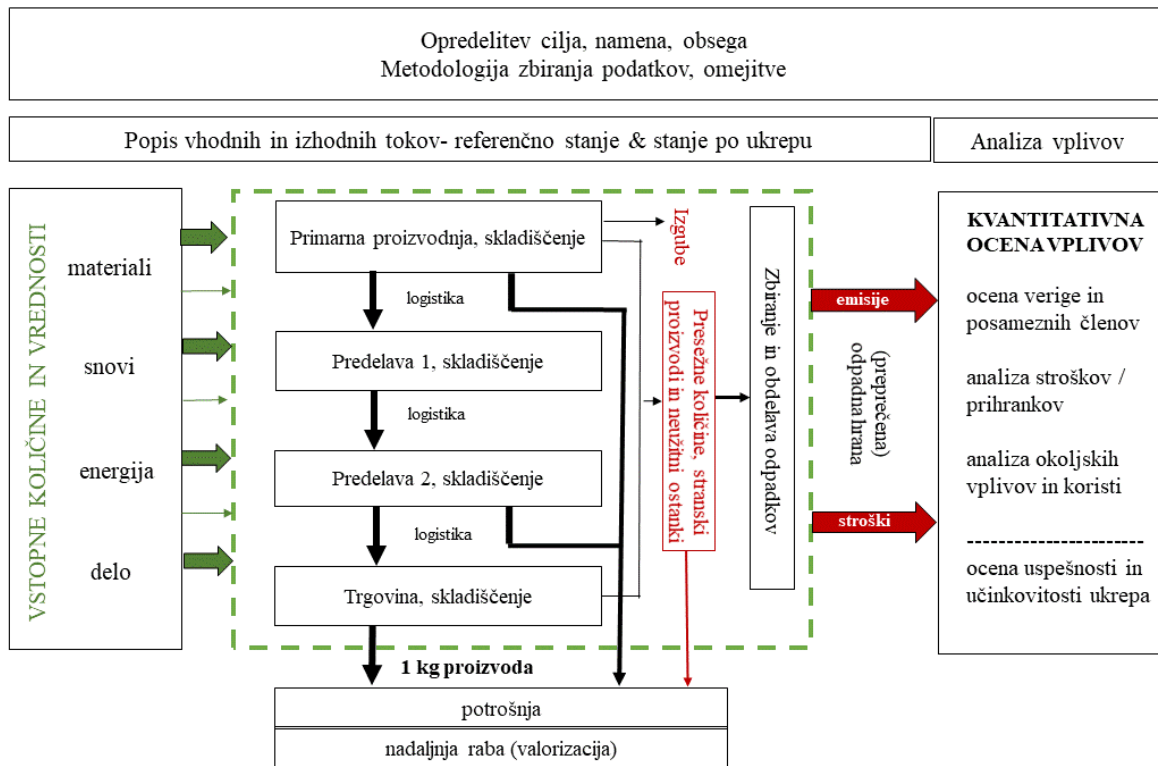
Opredelitev cilja, namena, obsega
Metodologija zbiranja podatkov, omejitve

Popis vhodnih in izhodnih tokov- referenčno stanje & stanje po ukrepu

Analiza vplivov

VSTOPNE KOLIČINE IN VREDNOSTI

materiali

snovi

energija

delo

Primarna proizvodnja, skladiščenje

logistika

Predelava 1, skladiščenje

logistika

Predelava 2, skladiščenje

logistika

Trgovina, skladiščenje

Izgube

Presežne količine, stranski proizvodi in neužitni ostanki

Zbiranje in obdelava odpadkov

(preprečena) odpadna hrana

emisije

stroški

KVANTITATIVNA OCENA VPLIVOV

ocena verige in posameznih členov

analiza stroškov / prihrankov

analiza okoljskih vplivov in koristi

-----------------------

ocena uspešnosti in učinkovitosti ukrepa

1 kg proizvoda

potrošnja

nadaljnja raba (valorizacija)